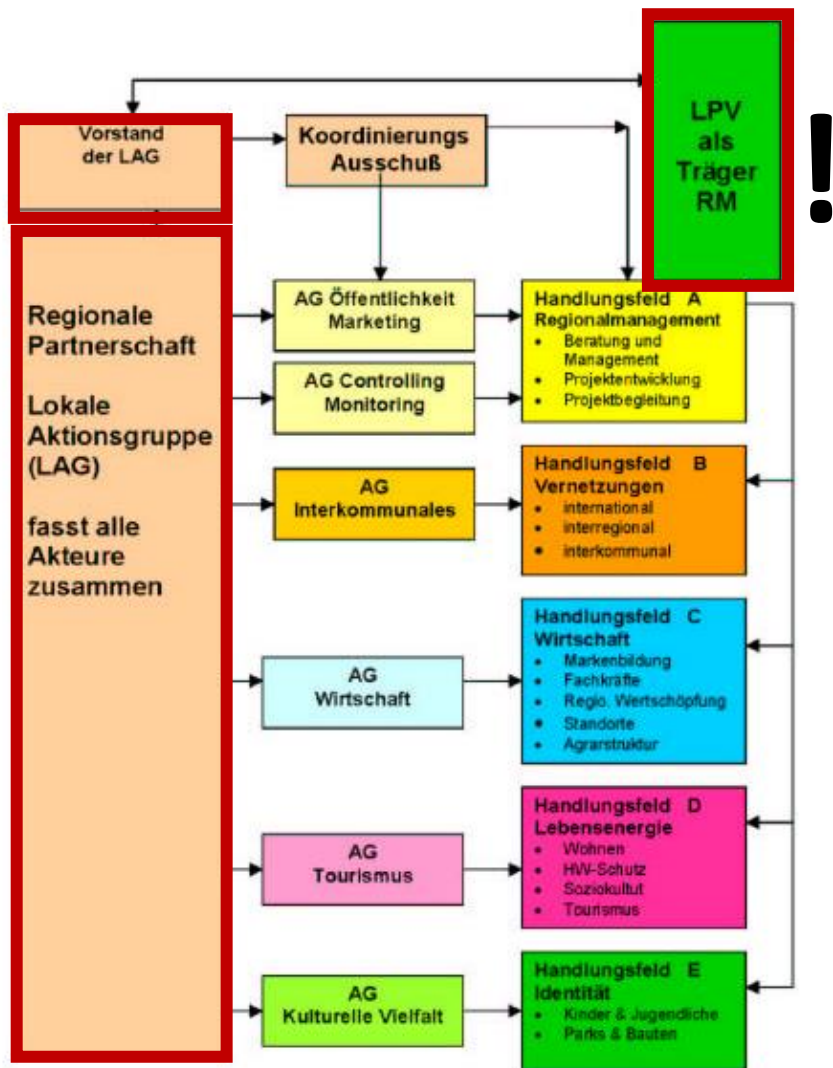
Vorstand der LAG

Koordinierungs Ausschuß

LPV als Träger RM

!

Regionale Partnerschaft

Lokale Aktionsgruppe (LAG)

fasst alle Akteure zusammen

AG Öffentlichkeit Marketing

AG Controlling Monitoring

Handlungsfeld A
Regionalmanagement
- Beratung und Management
- Projektentwicklung
- Projektbegleitung

AG Interkommunales

Handlungsfeld B
Vernetzungen
- international
- interregional
- interkommunal

AG Wirtschaft

Handlungsfeld C
Wirtschaft
- Markenbildung
- Fachkräfte
- Regio. Wertschöpfung
- Standorte
- Agrarstruktur

AG Tourismus

Handlungsfeld D
Lebensenergie
- Wohnen
- HW-Schutz
- Soziokultut
- Tourismus

AG Kulturelle Vielfalt

Handlungsfeld E
Identität
- Kinder & Jugendliche
- Parks & Bauten